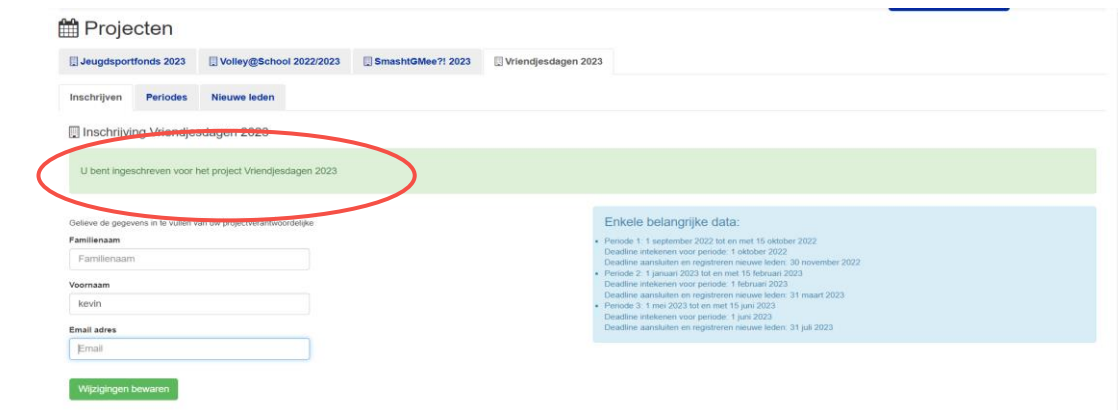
Projecten

Jeugdsportfonds 2023 | Volley@School 2022/2023 | SmashtGMee?! 2023 | Vriendjesdagen 2023

Inschrijven | Periodes | Nieuwe leden

Inschrijving Vriendjesdagen 2023

U bent ingeschreven voor het project Vriendjesdagen 2023

Gelieve de gegevens in te vullen van uw projectverantwoordelijke.

Familienaam
Familienaam

Voornaam
kevin

Email adres
Email

Wijzigingen bewaren

Enkele belangrijke data:

- Periode 1: 1 september 2022 tot en met 15 oktober 2022
Deadline intekenen voor periode: 1 oktober 2022
Deadline aansluiten en registreren nieuwe leden: 30 november 2022
- Periode 2: 1 januari 2023 tot en met 15 februari 2023
Deadline intekenen voor periode: 1 februari 2023
Deadline aansluiten en registreren nieuwe leden: 31 maart 2023
- Periode 3: 1 mei 2023 tot en met 15 juni 2023
Deadline intekenen voor periode: 1 juni 2023
Deadline aansluiten en registreren nieuwe leden: 31 juli 2023